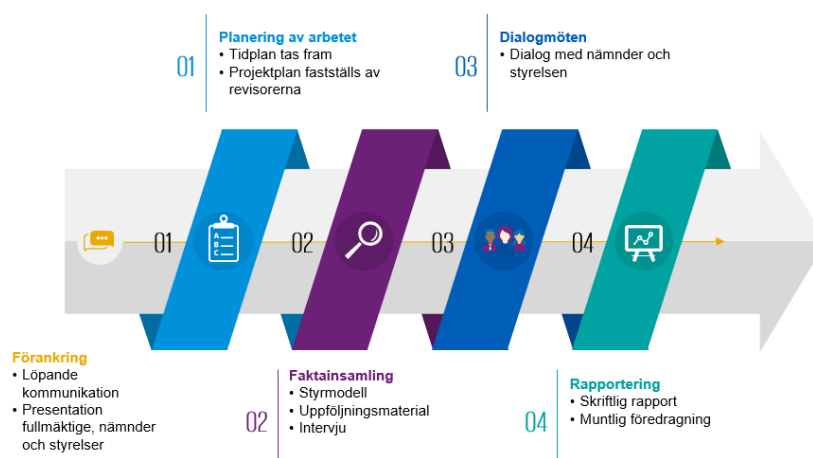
01

Planering av arbetet
• Tidplan tas fram
• Projektplan fastställs av revisorerna

03

Dialogmöten
• Dialog med nämnder och styrelsen

01 02 03 04

A
B
C

Förankring
• Löpande kommunikation
• Presentation fullmäktige, nämnder och styrelser

02

Faktainsamling
• Styrmodell
• Uppföljningsmaterial
• Intervju

04

Rapportering
• Skriftlig rapport
• Muntlig föredragning